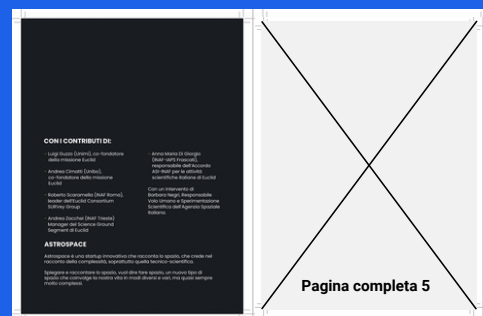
CON I CONTRIBUTI DI:

· Luigi Guzzo (Unimi), co-fondatore della missione Euclid

· Andrea Cimatti (Unibo), co-fondatore della missione Euclid

· Roberto Scaramella (INAF Roma), leader dell'Euclid Consortium Sdfinley Group

· Andrea Zacchei (INAF Trieste) Manager del Science Ground Segment di Euclid

· Anna Maria Di Giorgio (INAF-IAPS Frascati), responsabile dell'Accordo ASI-INAF per le attività scientifiche italiane di Euclid

Con un intervento di Barbara Negri, Responsabile Volo Umano e Sperimentazione Scientifica dell'Agenzia Spaziale Italiana.

ASTROSPACE

Astrospace è una startup innovativa che racconta lo spazio, che crede nel racconto della complessità, soprattutto quella tecnico-scientifica.

Spiegare e raccontare lo spazio, vuol dire fare spazio, un nuovo tipo di spazio che coinvolge la nostra vita in modi diversi e vari, ma quasi sempre molto complessi.

Pagina completa 5